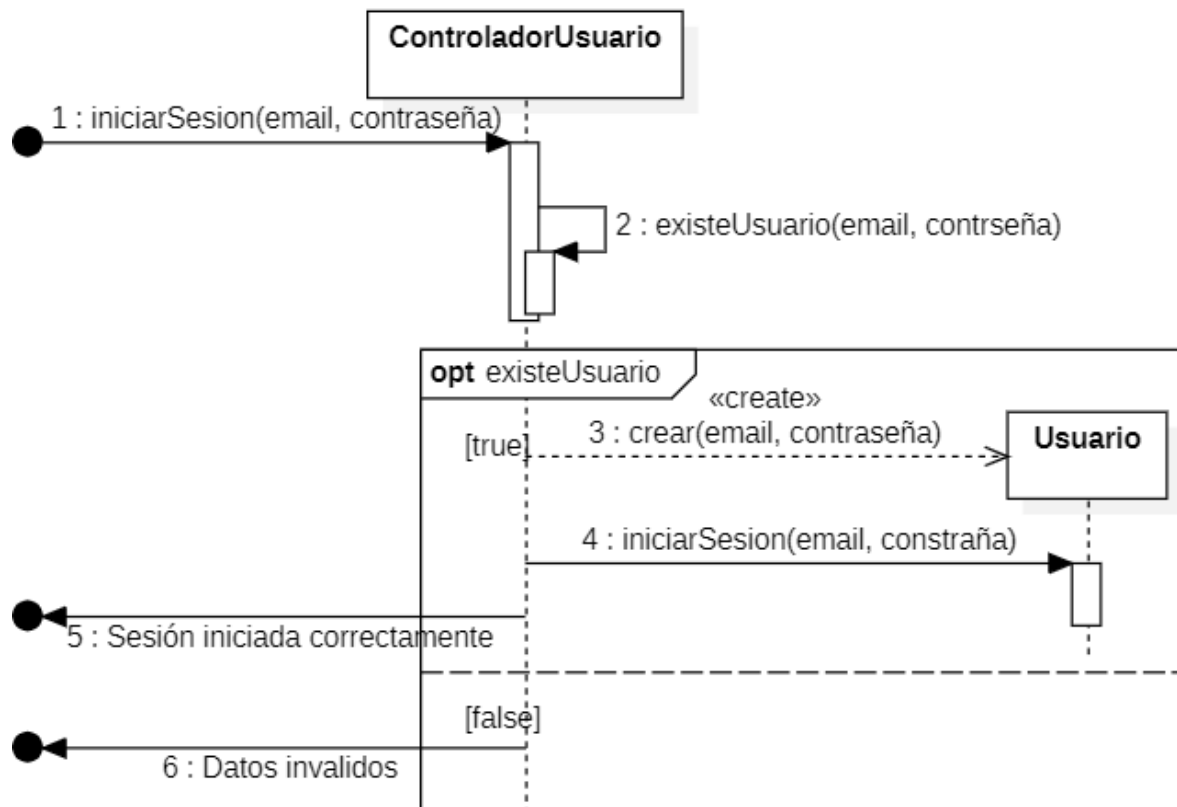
ControladorUsuario

1 : iniciarSesion(email, contraseña)

2 : existeUsuario(email, contrseña)

opt existeUsuario

«create»

[true]

3 : crear(email, contraseña)

Usuario

4 : iniciarSesion(email, constraña)

5 : Sesión iniciada correctamente

[false]

6 : Datos invalidos